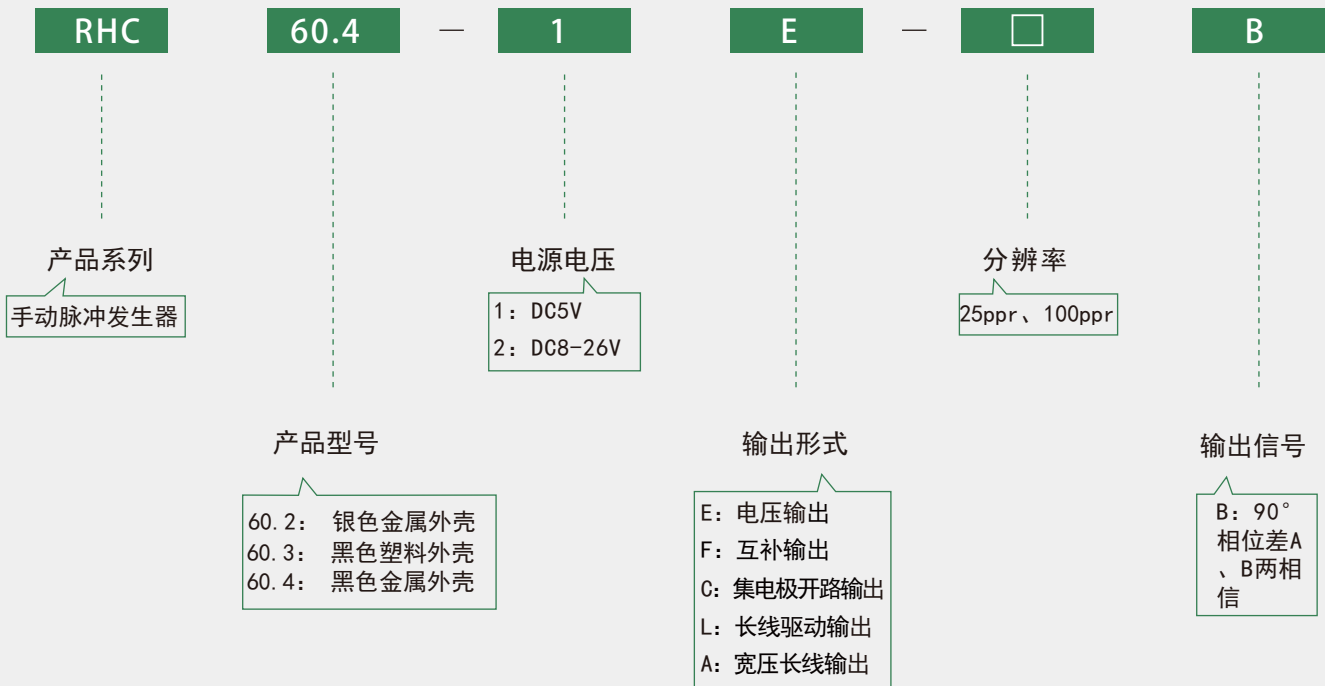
RHC 60.4 — 1 E — □ B

产品系列
手动脉冲发生器

产品型号
60.2： 银色金属外壳
60.3： 黑色塑料外壳
60.4： 黑色金属外壳

电源电压
1：DC5V
2：DC8-26V

输出形式
E：电压输出
F：互补输出
C：集电极开路输出
L：长线驱动输出
A：宽压长线输出

分辨率
25ppr、100ppr

输出信号
B：90°相位差A、B两相信